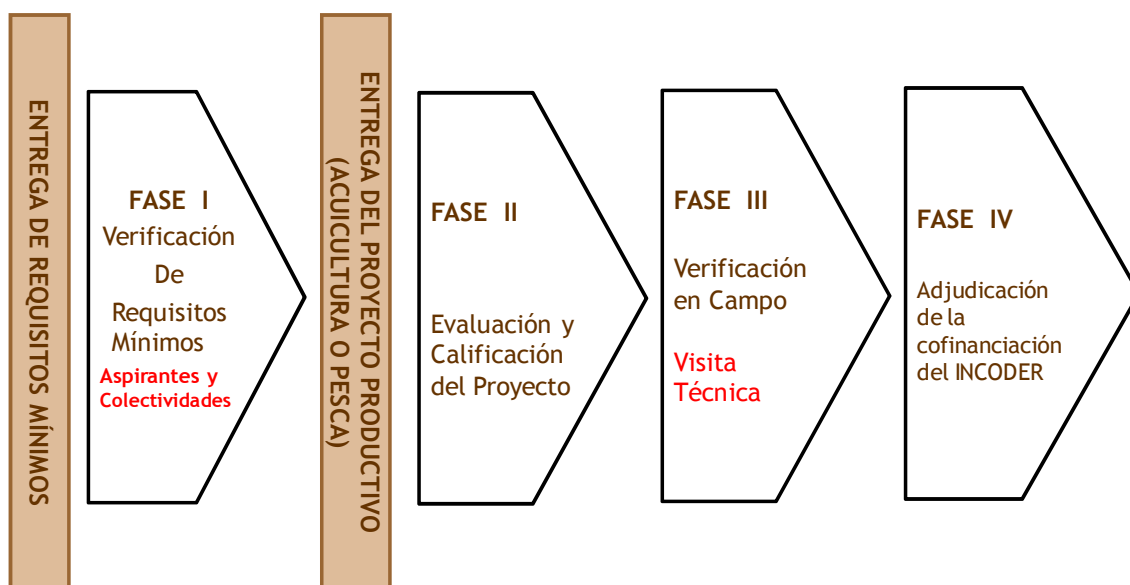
ENTREGA DE REQUISITOS MÍNIMOS

FASE I
Verificación
De
Requisitos
Mínimos
Aspirantes y
Colectividades

ENTREGA DEL PROYECTO PRODUCTIVO
(ACUICULTURA O PESCA)

FASE II

Evaluación y
Calificación
del Proyecto

FASE III

Verificación
en Campo

Visita
Técnica

FASE IV

Adjudicación
de la
cofinanciación
del INCODER